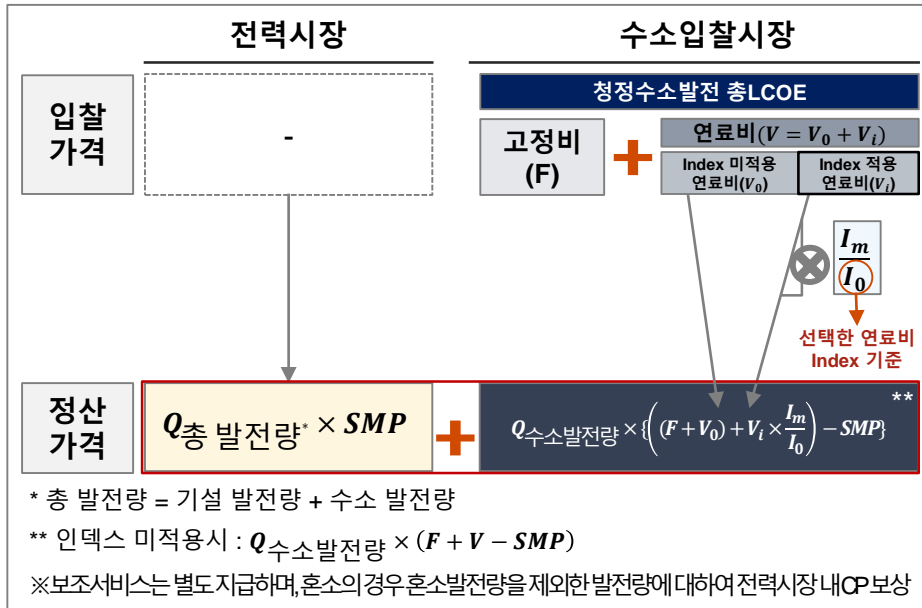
전력시장

수소입찰시장

입찰 가격

-

청정수소발전 총LCOE

고정비 (F)

연료비$(V = V_0 + V_i)$

Index 미적용 연료비$(V_0)$

Index 적용 연료비$(V_i)$

$\frac{I_m}{I_0}$

선택한 연료비 Index 기준

정산 가격

$Q_{총}$ 발전량* × $SMP$

$Q_{수소발전량} \times \{\left((F+V_0)+V_i \times \frac{I_m}{I_0}\right) - SMP\}$

**

* 총 발전량 = 기설 발전량 + 수소 발전량

** 인덱스 미적용시 : $Q_{수소발전량} \times (F + V - SMP)$

※보조서비스는 별도 지급하며, 혼소의 경우 혼소발전량을 제외한 발전량에 대하여 전력시장 내 CP 보상